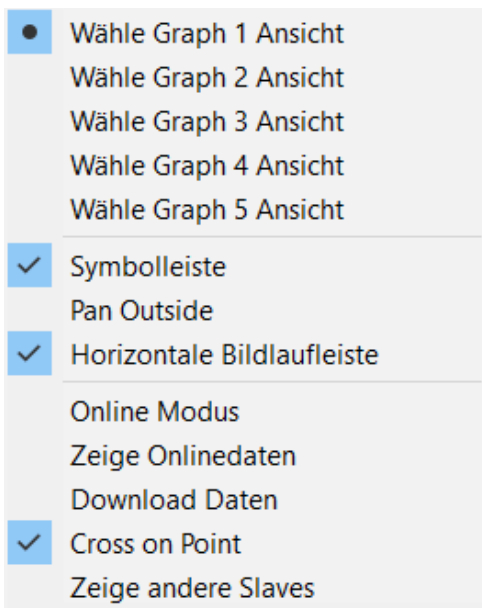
Wähle Graph 1 Ansicht
Wähle Graph 2 Ansicht
Wähle Graph 3 Ansicht
Wähle Graph 4 Ansicht
Wähle Graph 5 Ansicht

Symbolleiste
Pan Outside
Horizontale Bildlaufleiste

Online Modus
Zeige Onlinedaten
Download Daten
Cross on Point
Zeige andere Slaves